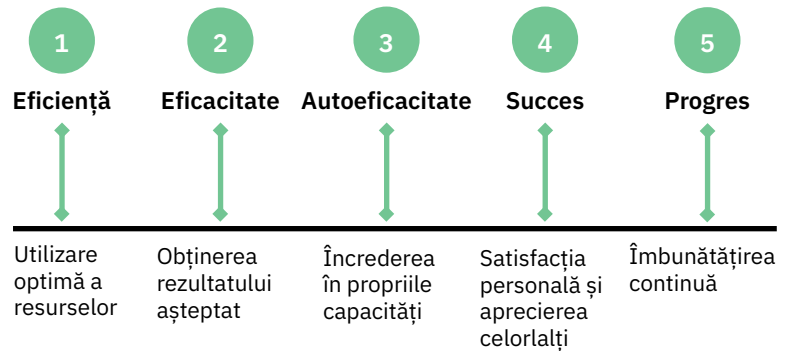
1
Eficiență
Utilizare optimă a resurselor

2
Eficacitate
Obținerea rezultatului așteptat

3
Autoeficacitate
Încrederea în propriile capacități

4
Succes
Satisfacția personală și aprecierea celorlalți

5
Progres
Îmbunătățirea continuă